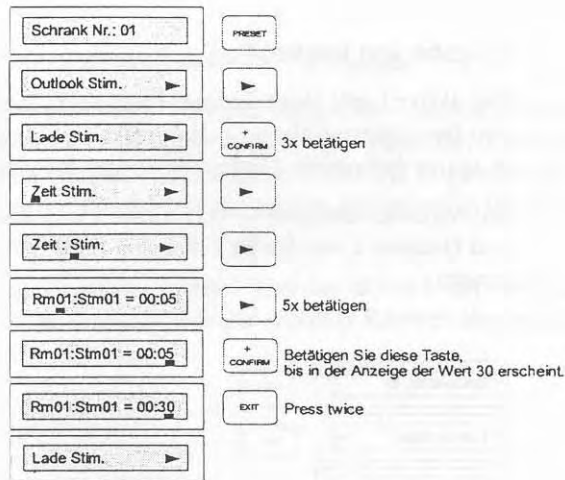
Schrank Nr.: 01

PRESET

Outlook Stim. ►

►

Lade Stim. ►

+ CONFIRM

3x betätigen

Zeit Stim. ►

►

Zeit : Stim. ►

►

Rm01:Stm01 = 00:05

►

5x betätigen

Rm01:Stm01 = 00:05

+ CONFIRM

Betätigen Sie diese Taste, bis in der Anzeige der Wert 30 erscheint.

Rm01:Stm01 = 00:30

EXIT

Press twice

Lade Stim. ►